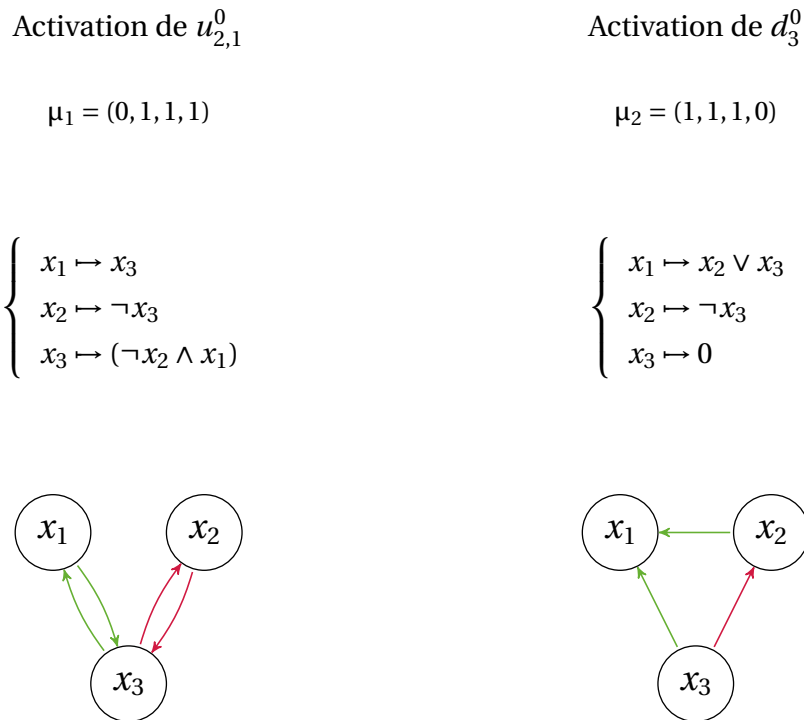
Activation de $u_{2,1}^0$

$\mu_1 = (0,1,1,1)$

$\begin{cases} x_1 \mapsto x_3 \\ x_2 \mapsto \neg x_3 \\ x_3 \mapsto (\neg x_2 \wedge x_1) \end{cases}$

$x_1$ $x_2$ $x_3$

Activation de $d_3^0$

$\mu_2 = (1,1,1,0)$

$\begin{cases} x_1 \mapsto x_2 \vee x_3 \\ x_2 \mapsto \neg x_3 \\ x_3 \mapsto 0 \end{cases}$

$x_1$ $x_2$ $x_3$